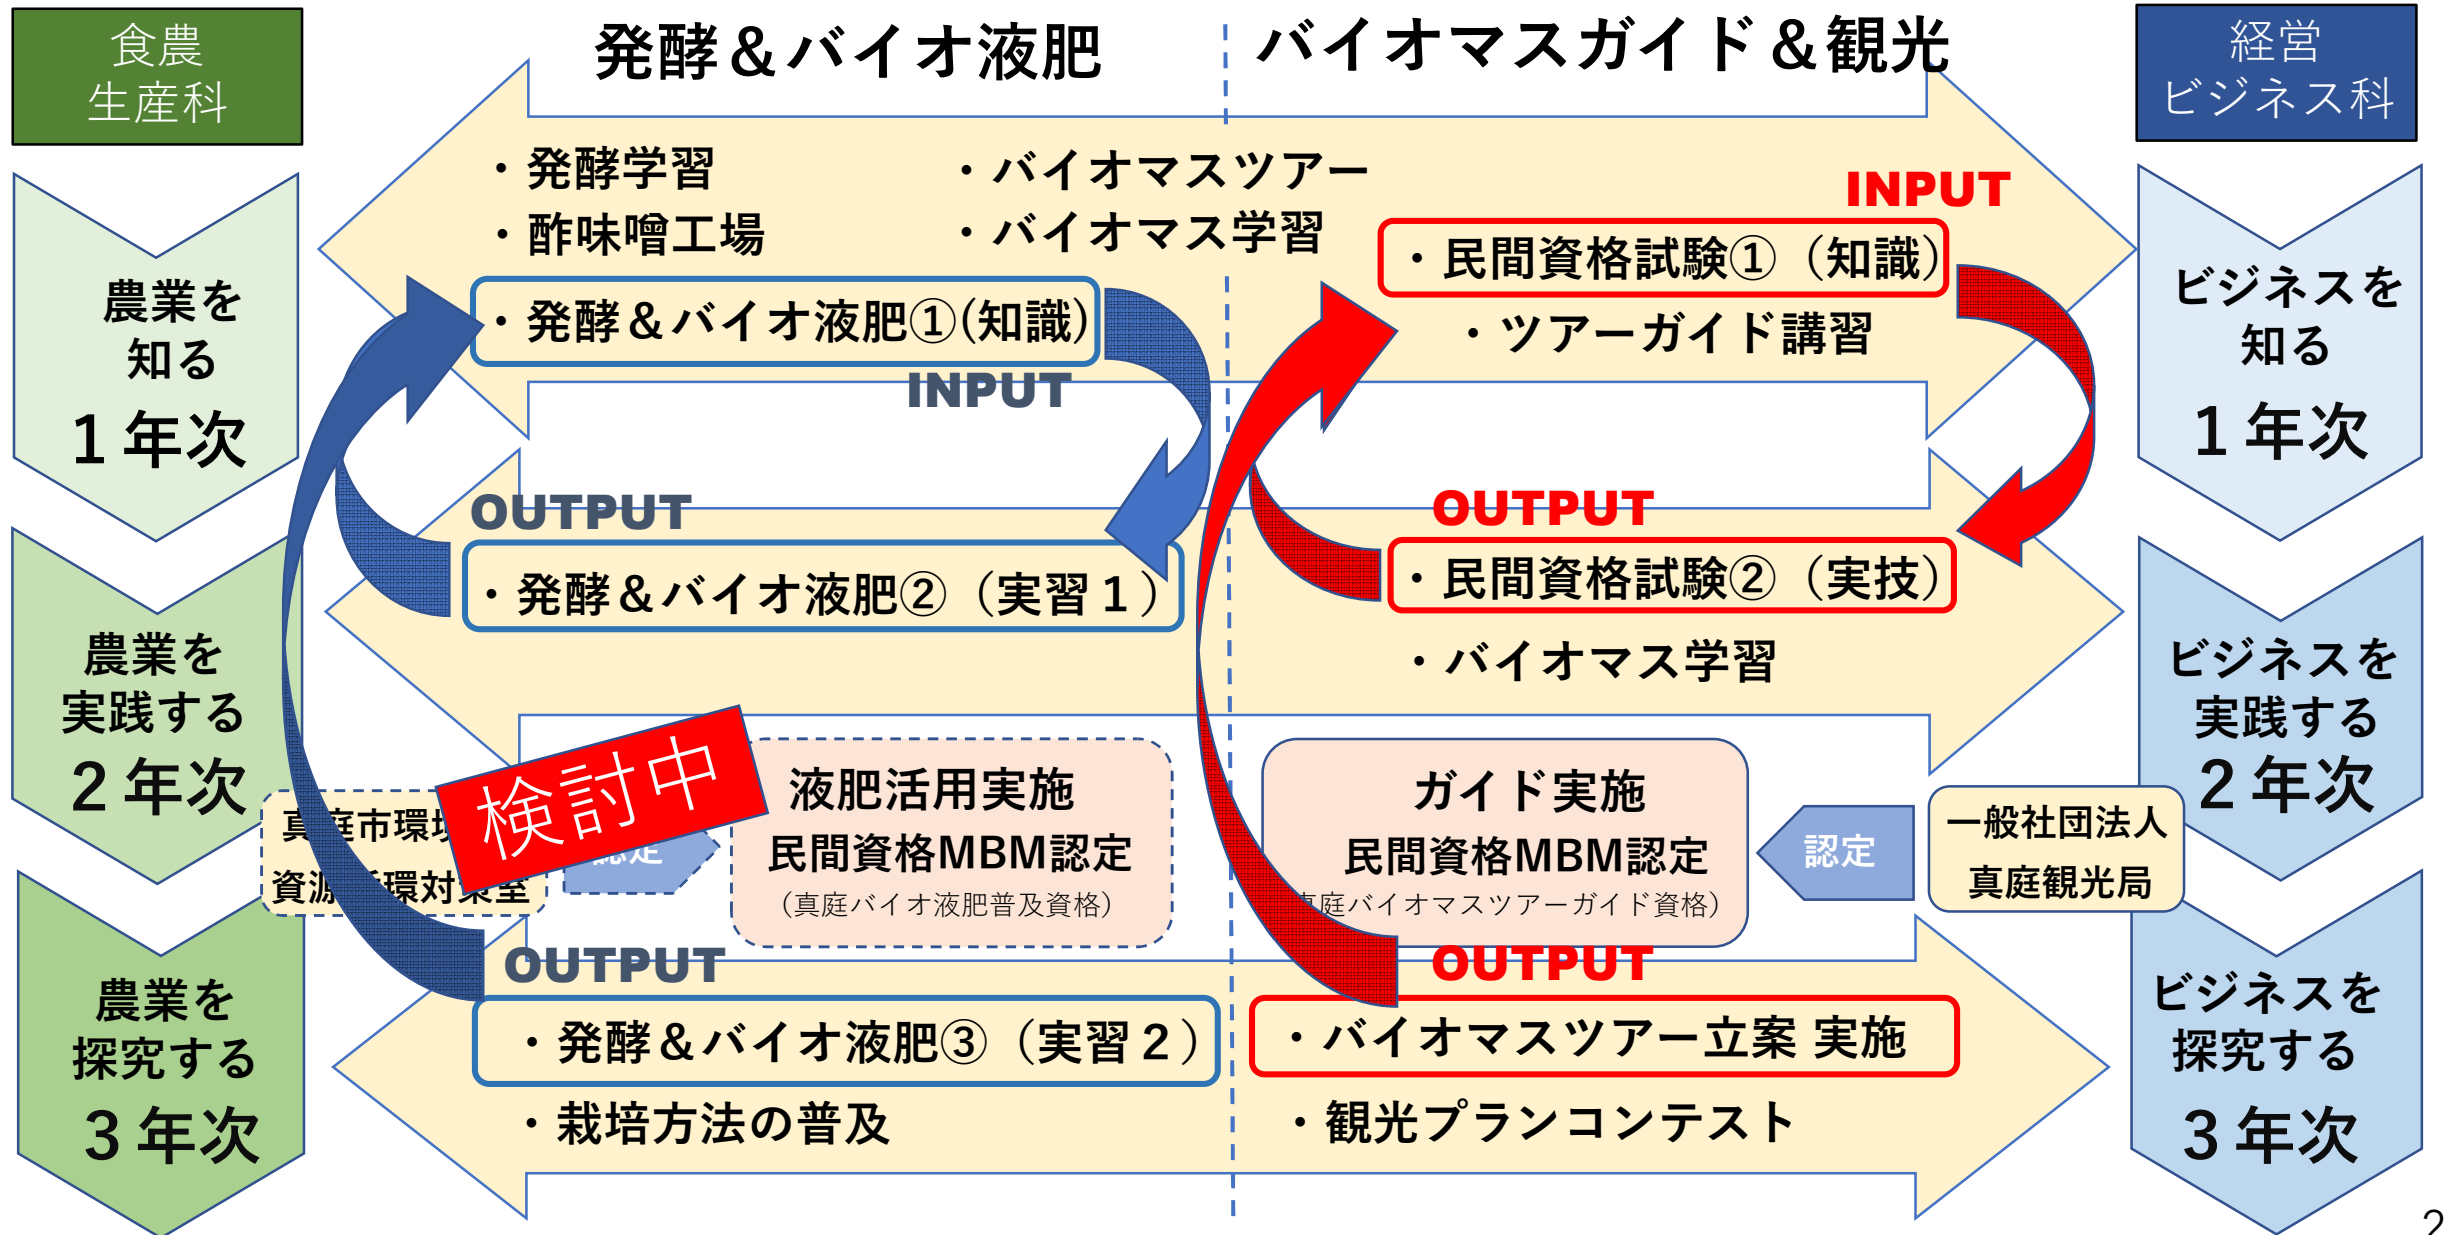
食農
生産科

発酵＆バイオ液肥

バイオマスガイド＆観光

経営
ビジネス科

農業を
知る
１年次

・発酵学習
・酢味噌工場

・バイオマスツアー
・バイオマス学習

INPUT

・民間資格試験①（知識）

・発酵＆バイオ液肥①(知識)

・ツアーガイド講習

INPUT

ビジネスを
知る
１年次

OUTPUT

OUTPUT

・発酵＆バイオ液肥②（実習１）

・民間資格試験②（実技）

農業を
実践する
２年次

・バイオマス学習

ビジネスを
実践する
２年次

検討中

真庭市環境
資源循環対策室

認定

液肥活用実施
民間資格MBM認定
（真庭バイオ液肥普及資格）

ガイド実施
民間資格MBM認定
（真庭バイオマスツアーガイド資格）

認定

一般社団法人
真庭観光局

OUTPUT

OUTPUT

農業を
探究する
３年次

・発酵＆バイオ液肥③（実習２）

・バイオマスツアー立案 実施

ビジネスを
探究する
３年次

・栽培方法の普及

・観光プランコンテスト

2